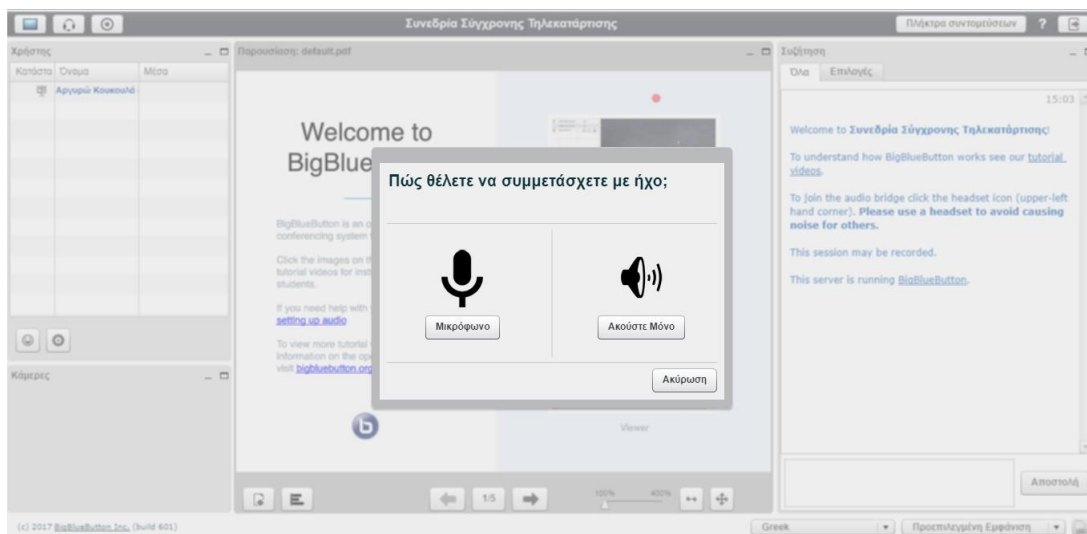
Συνεδρία Σύγχρονης Τηλεκατάρτισης

Πλήκτρα συντομεύσεων ?

Χρήστες

Κατάστα Όνομα Μέσο

Αργυρώ Κουκουλά

Κάμερες

Παρουσίαση: default.pdf

Welcome to BigBlue

BigBlueButton is an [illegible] conferencing system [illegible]

Click the images on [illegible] tutorial videos for inst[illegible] students.

If you need help with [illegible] setting up audio

To view more tutorial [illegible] information on the op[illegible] visit bigbluebutton.org

Viewer

1/5

100% 400%

Πώς θέλετε να συμμετάσχετε με ήχο;

Μικρόφωνο

Ακούστε Μόνο

Ακύρωση

Συζήτηση

Όλα Επιλογές

15:03

Welcome to Συνεδρία Σύγχρονης Τηλεκατάρτισης!

To understand how BigBlueButton works see our tutorial videos.

To join the audio bridge click the headset icon (upper-left hand corner). Please use a headset to avoid causing noise for others.

This session may be recorded.

This server is running BigBlueButton.

Αποστολή

(c) 2017 BigBlueButton Inc. (build 601)

Greek

Προεπιλεγμένη Εμφάνιση